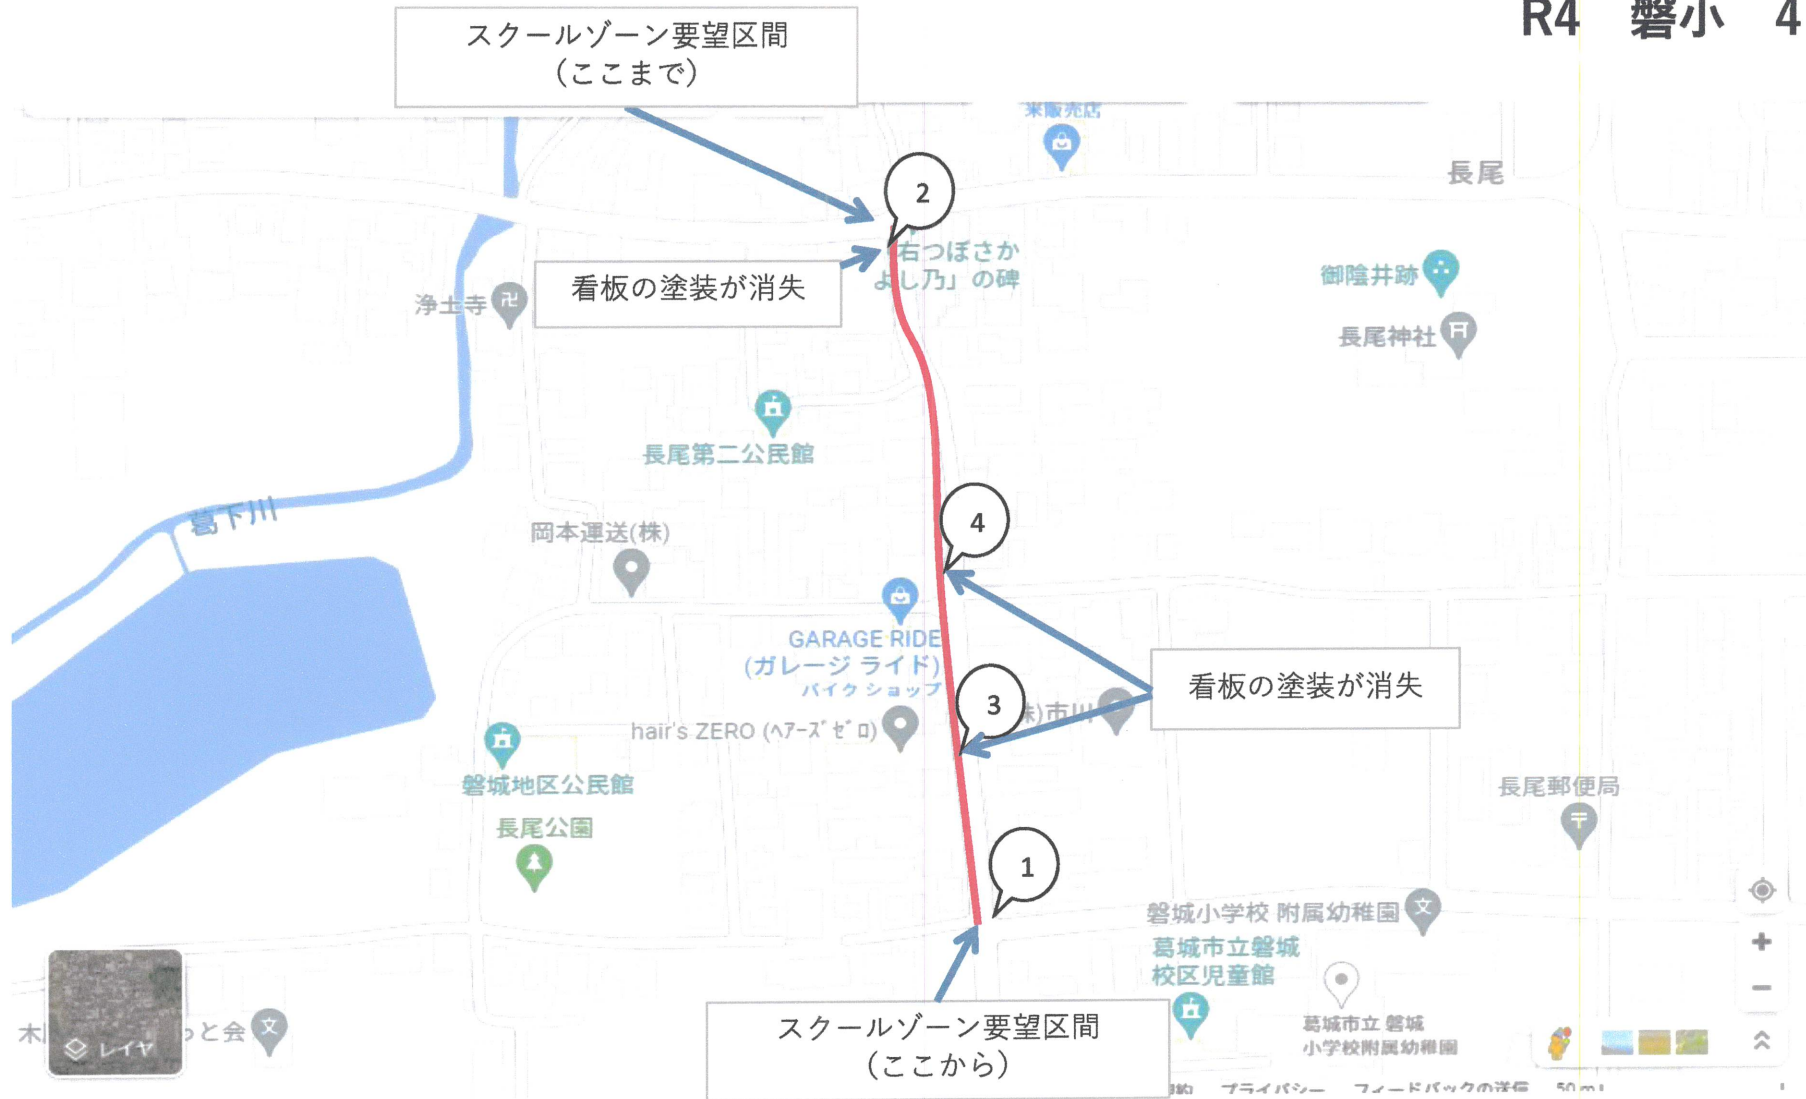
R4　磐小　4

スクールゾーン要望区間
（ここまで）

2

右つぼさか
よし乃」の碑

看板の塗装が消失

浄土寺

長尾

御陰井跡

長尾神社

長尾第二公民館

葛下川

岡本運送(株)

4

GARAGE RIDE
(ガレージ ライド)
バイク ショップ

3

看板の塗装が消失

(株)市川

hair's ZERO (ﾍｱｰｽﾞ ｾﾞﾛ)

磐城地区公民館

長尾公園

長尾郵便局

1

磐城小学校 附属幼稚園

葛城市立磐城
校区児童館

葛城市立 磐城
小学校附属幼稚園

レイヤ

スクールゾーン要望区間
（ここから）

プライバシー　フィードバックの送信　50 m